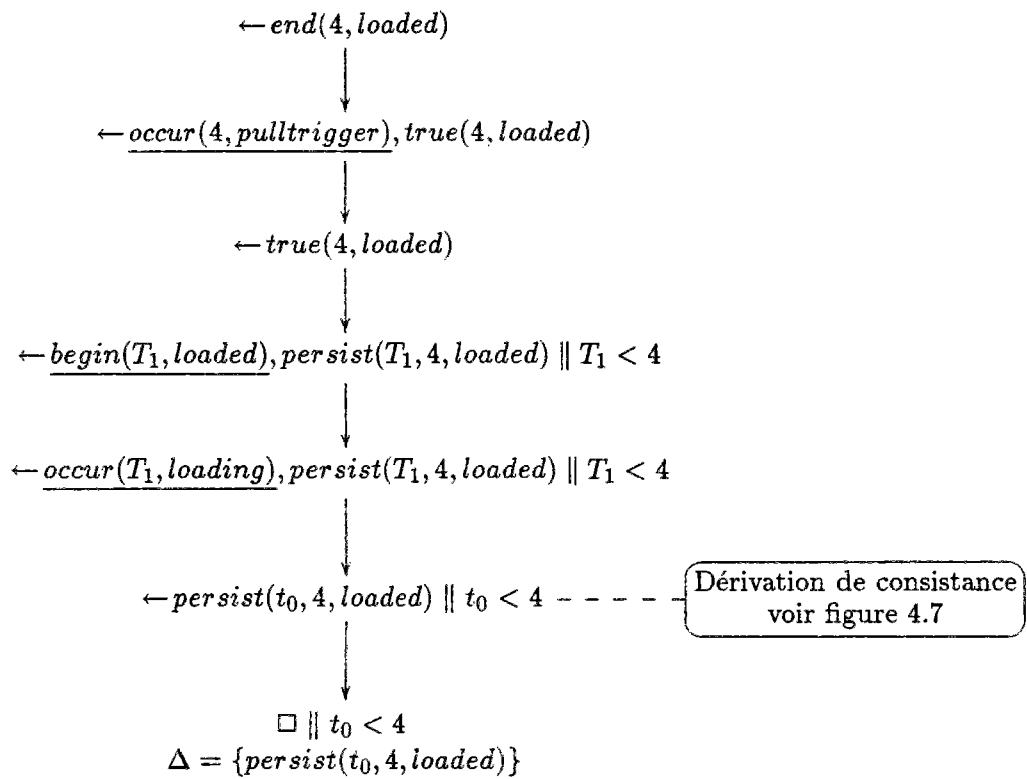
$\leftarrow end(4, loaded)$

$\leftarrow \underline{occur(4, pulltrigger)}, true(4, loaded)$

$\leftarrow true(4, loaded)$

$\leftarrow \underline{begin(T_1, loaded)}, persist(T_1, 4, loaded) \parallel T_1 < 4$

$\leftarrow \underline{occur(T_1, loading)}, persist(T_1, 4, loaded) \parallel T_1 < 4$

$\leftarrow persist(t_0, 4, loaded) \parallel t_0 < 4$

Dérivation de consistance voir figure 4.7

$\Box \parallel t_0 < 4$
$\Delta = \{persist(t_0, 4, loaded)\}$